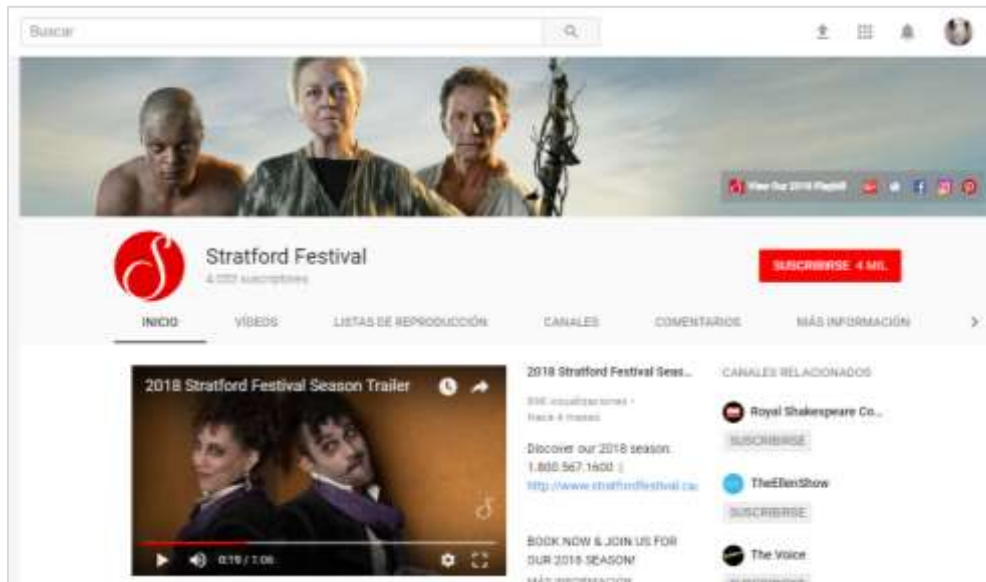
Buscar

View Our 2018 Playlist

Stratford Festival
4.000 suscriptores

SUSCRIBIRSE 4 MIL

INICIO
VÍDEOS
LISTAS DE REPRODUCCIÓN
CANALES
COMENTARIOS
MÁS INFORMACIÓN

2018 Stratford Festival Season Trailer

0:19 / 1:06

2018 Stratford Festival Seas...
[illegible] visualizaciones • hace 4 meses

Discover our 2018 season: 1.800.567.1600 | http://www.stratfordfestival.ca

BOOK NOW & JOIN US FOR OUR 2018 SEASON!
MÁS INFORMACIÓN

CANALES RELACIONADOS

Royal Shakespeare Co...
SUSCRIBIRSE

TheEllenShow
SUSCRIBIRSE

The Voice